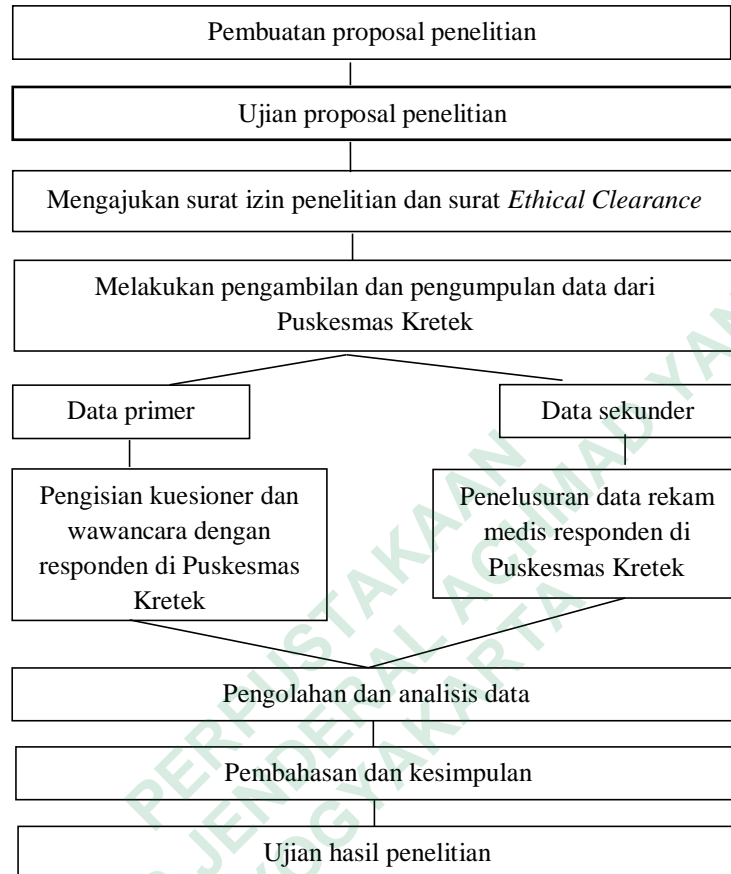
Pembuatan proposal penelitian

Ujian proposal penelitian

Mengajukan surat izin penelitian dan surat *Ethical Clearance*

Melakukan pengambilan dan pengumpulan data dari Puskesmas Kretek

Data primer

Data sekunder

Pengisian kuesioner dan wawancara dengan responden di Puskesmas Kretek

Penelusuran data rekam medis responden di Puskesmas Kretek

Pengolahan dan analisis data

Pembahasan dan kesimpulan

Ujian hasil penelitian

PERPUSTAKAAN
UNIVERSITAS JENDERAL ACHMAD YANI
YOGYAKARTA